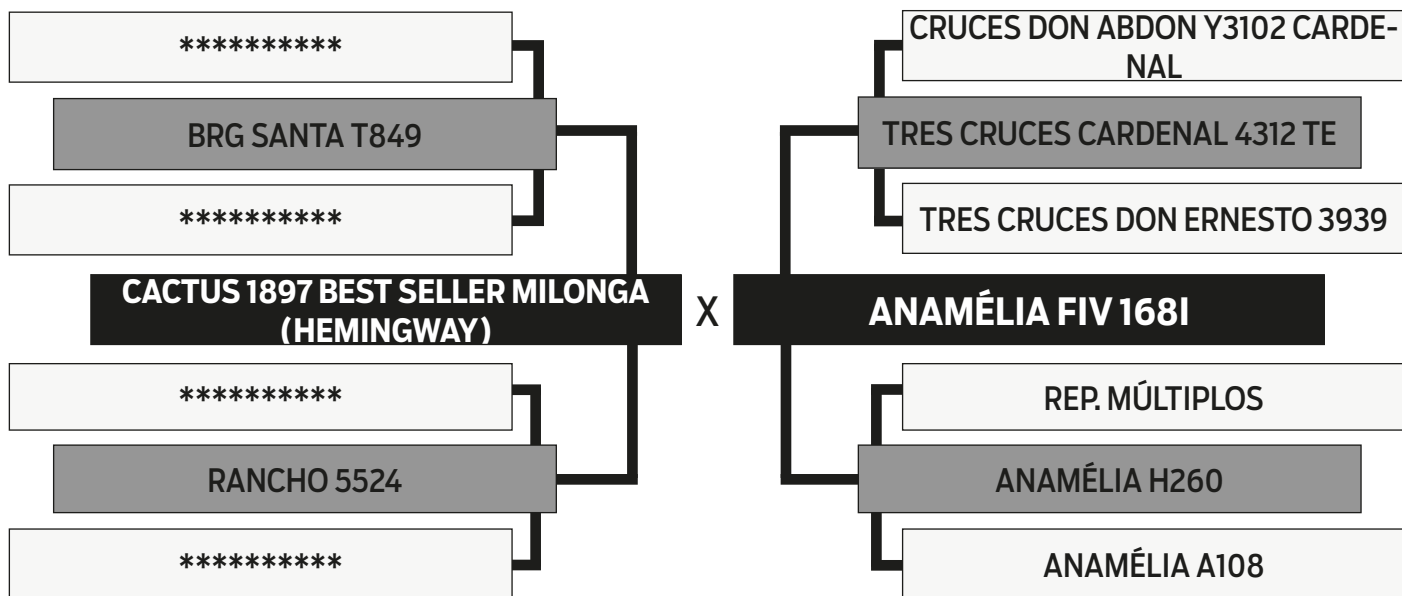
**********

BRG SANTA T849

**********

CACTUS 1897 BEST SELLER MILONGA (HEMINGWAY)

**********

RANCHO 5524

**********

X

CRUCES DON ABDON Y3102 CARDENAL

TRES CRUCES CARDENAL 4312 TE

TRES CRUCES DON ERNESTO 3939

ANAMÉLIA FIV 168I

REP. MÚLTIPLOS

ANAMÉLIA H260

ANAMÉLIA A108